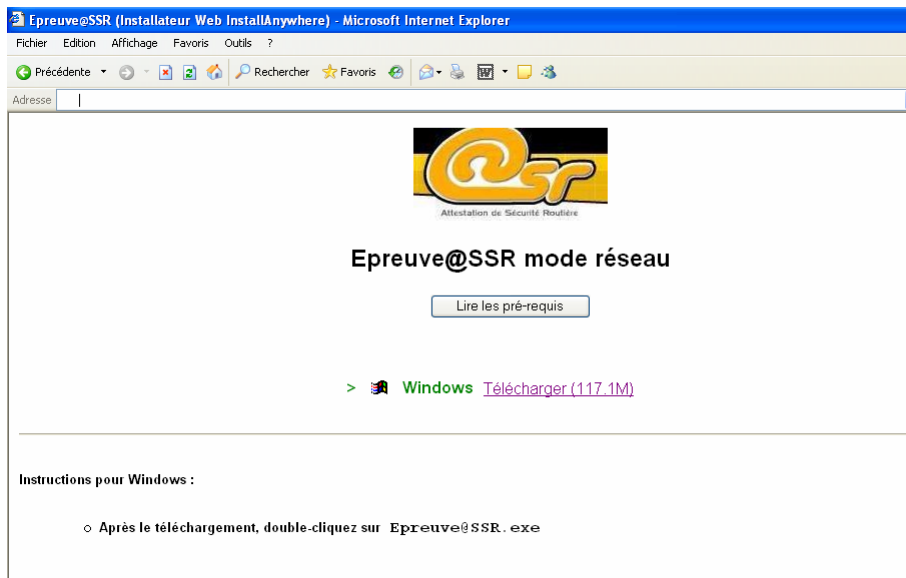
Epreuve@SSR (Installateur Web InstallAnywhere) - Microsoft Internet Explorer

Fichier Edition Affichage Favoris Outils ?

Précédente Rechercher Favoris

Adresse

@SSR
Attestation de Sécurité Routière

Epreuve@SSR mode réseau

Lire les pré-requis

> Windows Télécharger (117.1M)

Instructions pour Windows :

Après le téléchargement, double-cliquez sur Epreuve@SSR.exe